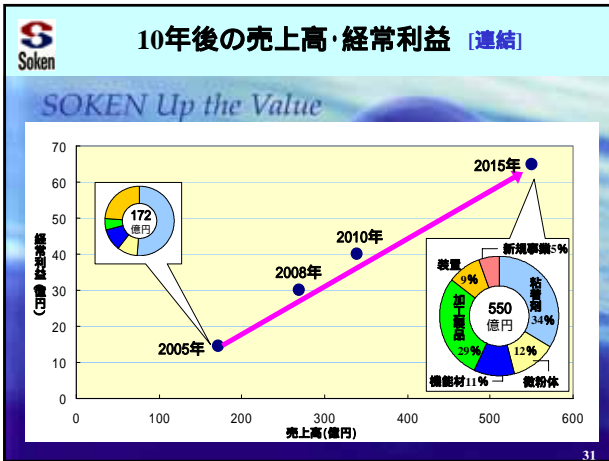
Soken

10年後の売上高･経常利益 [連結]

SOKEN Up the Value

経常利益（億円）

70
60
50
40
30
20
10
0

0 100 200 300 400 500 600

売上高(億円)

172 億円

2005年

2008年

2010年

2015年

550 億円

新規事業5%

粘着剤 34%

微粉体 12%

機能材11%

加工製品 29%

装置 9%

31